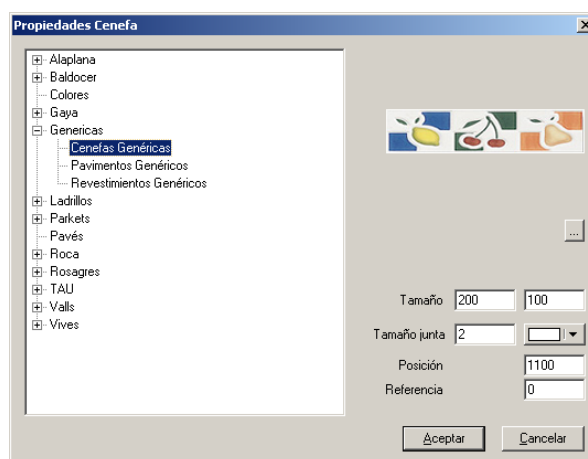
Propiedades Cenefa

Alaplana
Baldocer
Colores
Gaya
Genericas
Cenefas Genéricas
Pavimentos Genéricos
Revestimientos Genéricos
Ladrillos
Parkets
Pavés
Roca
Rosagres
TAU
Valls
Vives

...

Tamaño 200 100
Tamaño junta 2
Posición 1100
Referencia 0

Aceptar
Cancelar